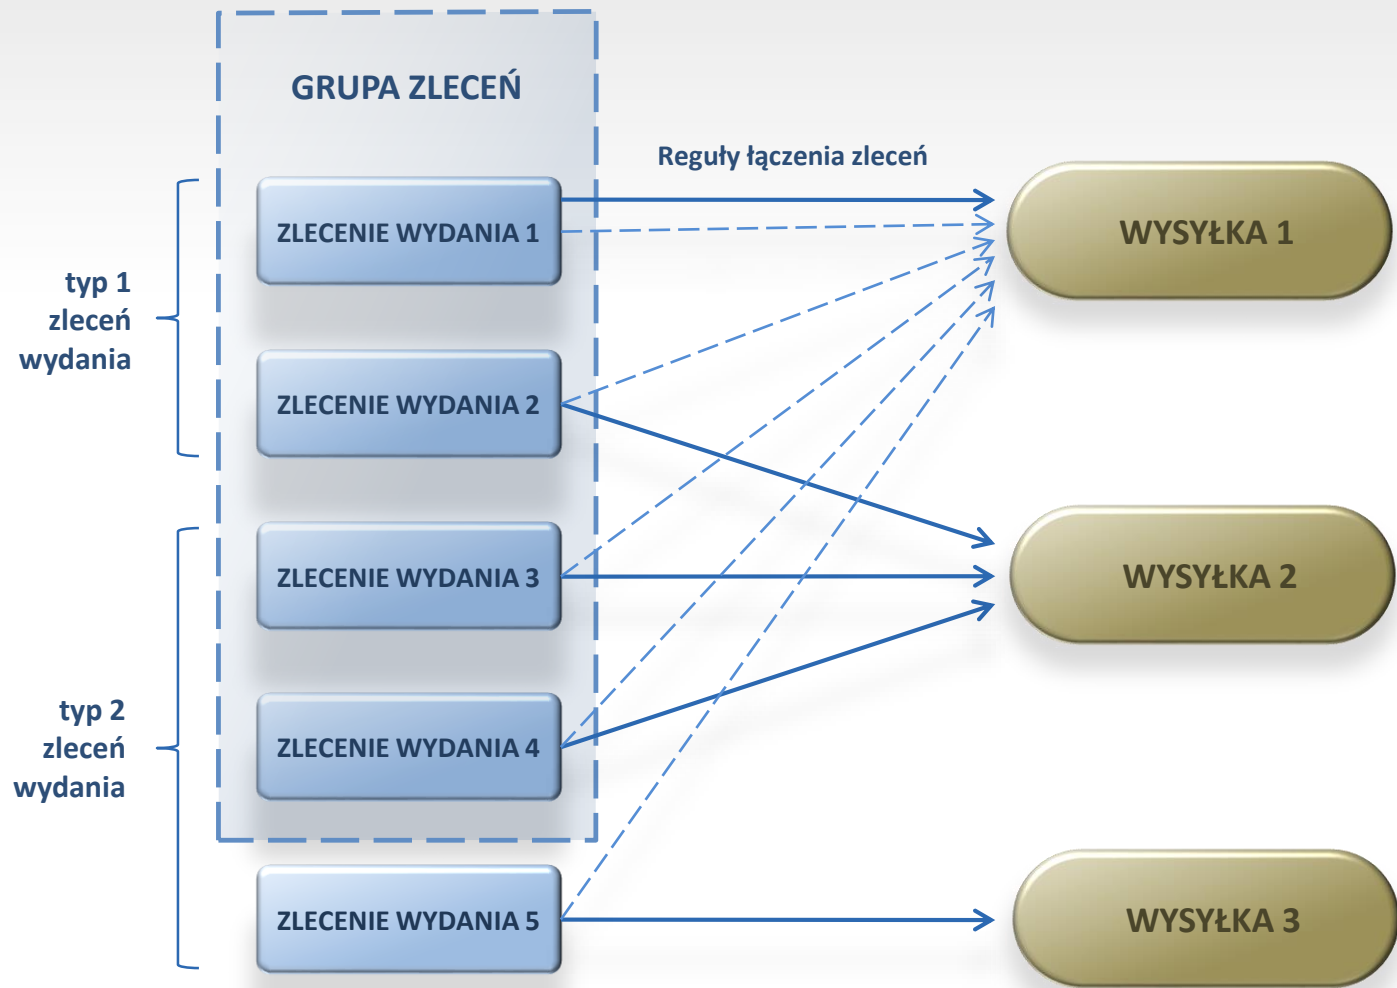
GRUPA ZLECEŃ

Reguły łączenia zleceń

typ 1 zleceń wydania

ZLECENIE WYDANIA 1

ZLECENIE WYDANIA 2

typ 2 zleceń wydania

ZLECENIE WYDANIA 3

ZLECENIE WYDANIA 4

ZLECENIE WYDANIA 5

WYSYŁKA 1

WYSYŁKA 2

WYSYŁKA 3